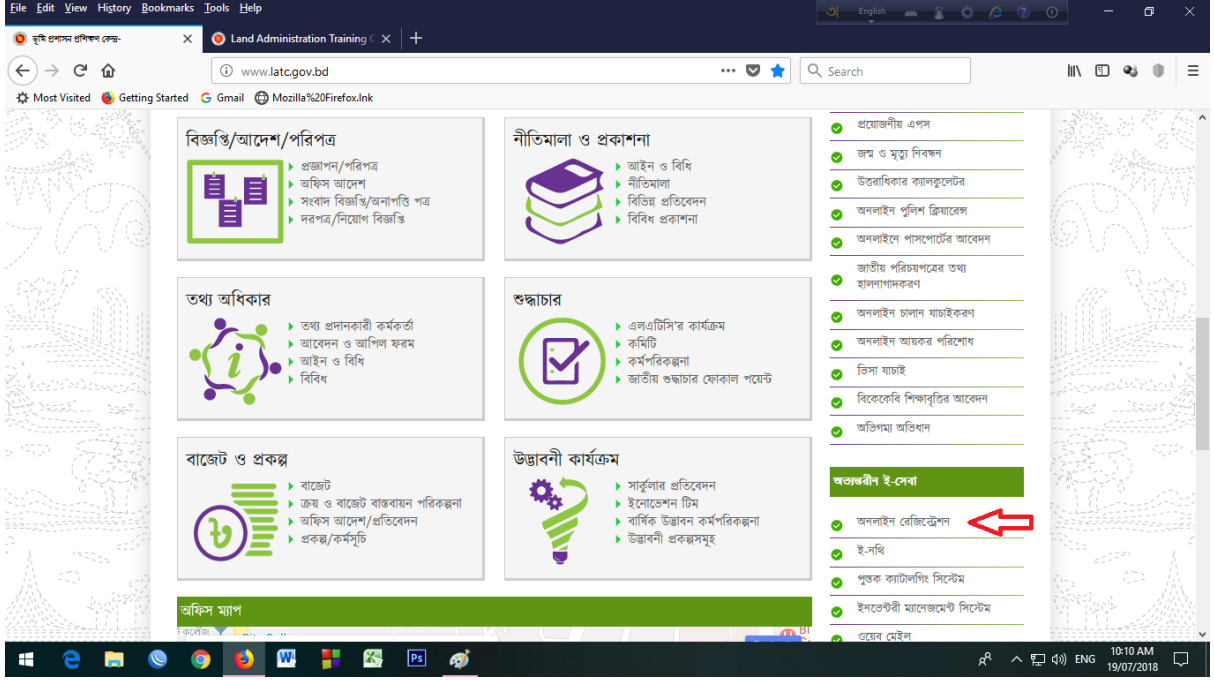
File Edit View History Bookmarks Tools Help

English

ভূমি প্রশাসন প্রশিক্ষণ কেন্দ্র- ×
Land Administration Training C ×
+

www.latc.gov.bd
Search

Most Visited Getting Started Gmail Mozilla%20Firefox.lnk

বিজ্ঞপ্তি/আদেশ/পরিপত্র
প্রজ্ঞাপন/পরিপত্র
অফিস আদেশ
সংবাদ বিজ্ঞপ্তি/অনাপত্তি পত্র
দরপত্র/নিয়োগ বিজ্ঞপ্তি

নীতিমালা ও প্রকাশনা
আইন ও বিধি
নীতিমালা
বিভিন্ন প্রতিবেদন
বিবিধ প্রকাশনা

তথ্য অধিকার
তথ্য প্রদানকারী কর্মকর্তা
আবেদন ও আপিল ফরম
আইন ও বিধি
বিবিধ

শুদ্ধাচার
এলএটিসি'র কার্যক্রম
কমিটি
কর্মপরিকল্পনা
জাতীয় শুদ্ধাচার ফোকাল পয়েন্ট

বাজেট ও প্রকল্প
বাজেট
ক্রয় ও বাজেট বাস্তবায়ন পরিকল্পনা
অফিস আদেশ/প্রতিবেদন
প্রকল্প/কর্মসূচি

উদ্ভাবনী কার্যক্রম
সার্কুলার প্রতিবেদন
ইনোভেশন টিম
বার্ষিক উদ্ভাবন কর্মপরিকল্পনা
উদ্ভাবনী প্রকল্পসমূহ

অফিস ম্যাপ

প্রয়োজনীয় এপস
জন্ম ও মৃত্যু নিবন্ধন
উত্তরাধিকার ক্যালকুলেটর
অনলাইন পুলিশ ক্লিয়ারেন্স
অনলাইনে পাসপোর্টের আবেদন
জাতীয় পরিচয়পত্রের তথ্য হালনাগাদকরণ
অনলাইন চালান যাচাইকরণ
অনলাইন আয়কর পরিশোধ
ভিসা যাচাই
বিকেকেবি শিক্ষাবৃত্তির আবেদন
অভিগমা অভিযান

অভ্যন্তরীন ই-সেবা
অনলাইন রেজিস্ট্রেশন
ই-নথি
পুস্তক ক্যাটালগিং সিস্টেম
ইনভেন্টরী ম্যানেজমেন্ট সিস্টেম
ওয়েব মেইল

ENG 10:10 AM 19/07/2018